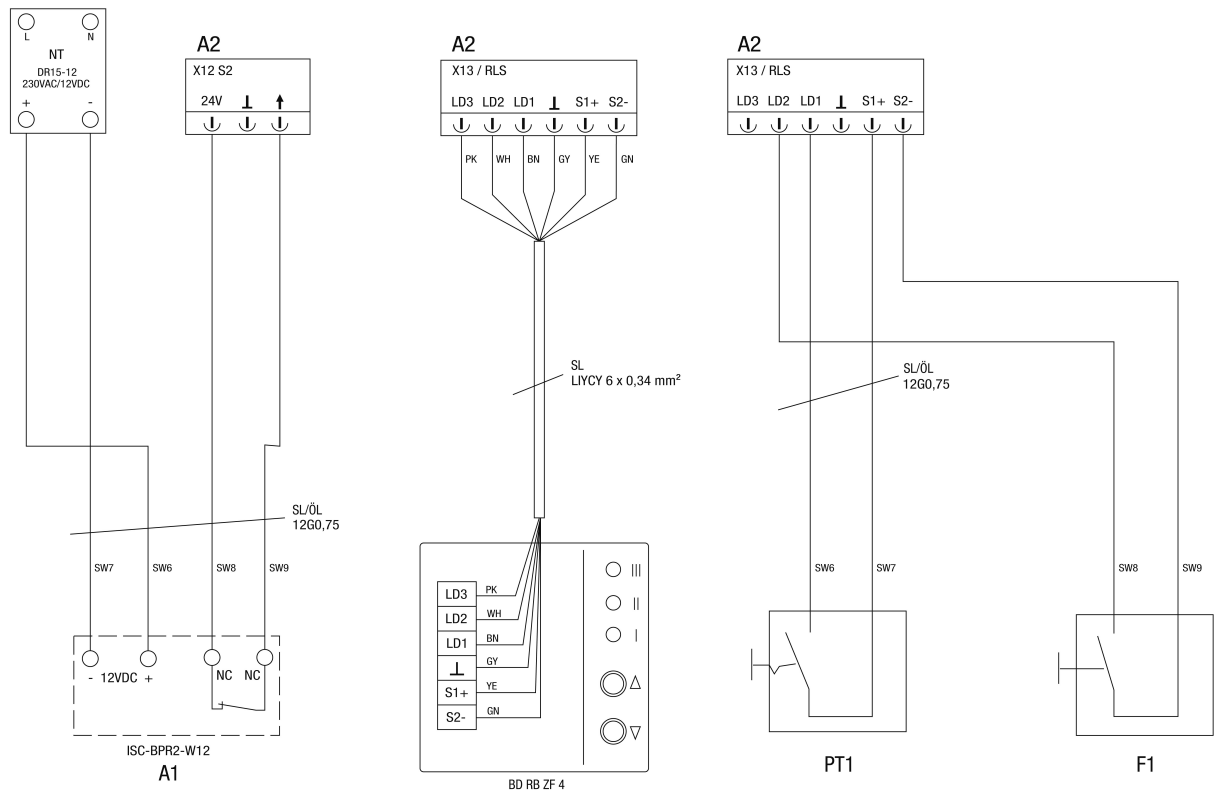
L N
NT
DR15-12
230VAC/12VDC
+ -

A2
X12 S2
24V ⊥ ↑

SL/ÖL
12G0,75

SW7 SW6 SW8 SW9

- 12VDC + NC NC

ISC-BPR2-W12
A1

A2
X13 / RLS
LD3 LD2 LD1 ⊥ S1+ S2-

PK WH BN GY YE GN

SL
LIYCY 6 x 0,34 mm²

| LD3 | PK |
|---|---|
| LD2 | WH |
| LD1 | BN |
| ⊥ | GY |
| S1+ | YE |
| S2- | GN |

III
II
I

BD RB ZF 4

A2
X13 / RLS
LD3 LD2 LD1 ⊥ S1+ S2-

SL/ÖL
12G0,75

SW6 SW7 SW8 SW9

PT1

F1